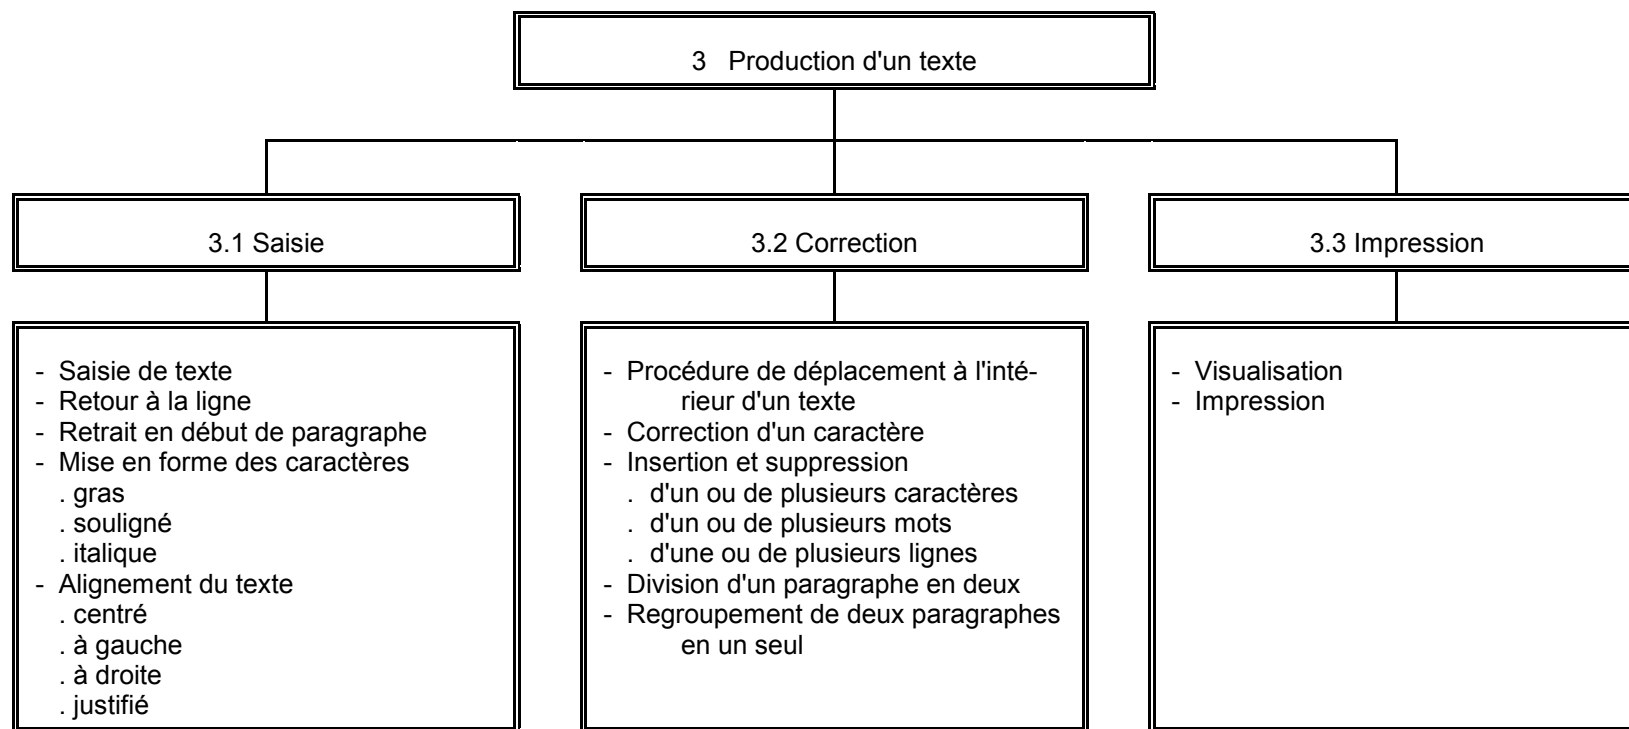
3 Production d'un texte

3.1 Saisie

- Saisie de texte
- Retour à la ligne
- Retrait en début de paragraphe
- Mise en forme des caractères
. gras
. souligné
. italique
- Alignement du texte
. centré
. à gauche
. à droite
. justifié

3.2 Correction

- Procédure de déplacement à l'intérieur d'un texte
- Correction d'un caractère
- Insertion et suppression
. d'un ou de plusieurs caractères
. d'un ou de plusieurs mots
. d'une ou de plusieurs lignes
- Division d'un paragraphe en deux
- Regroupement de deux paragraphes en un seul

3.3 Impression

- Visualisation
- Impression